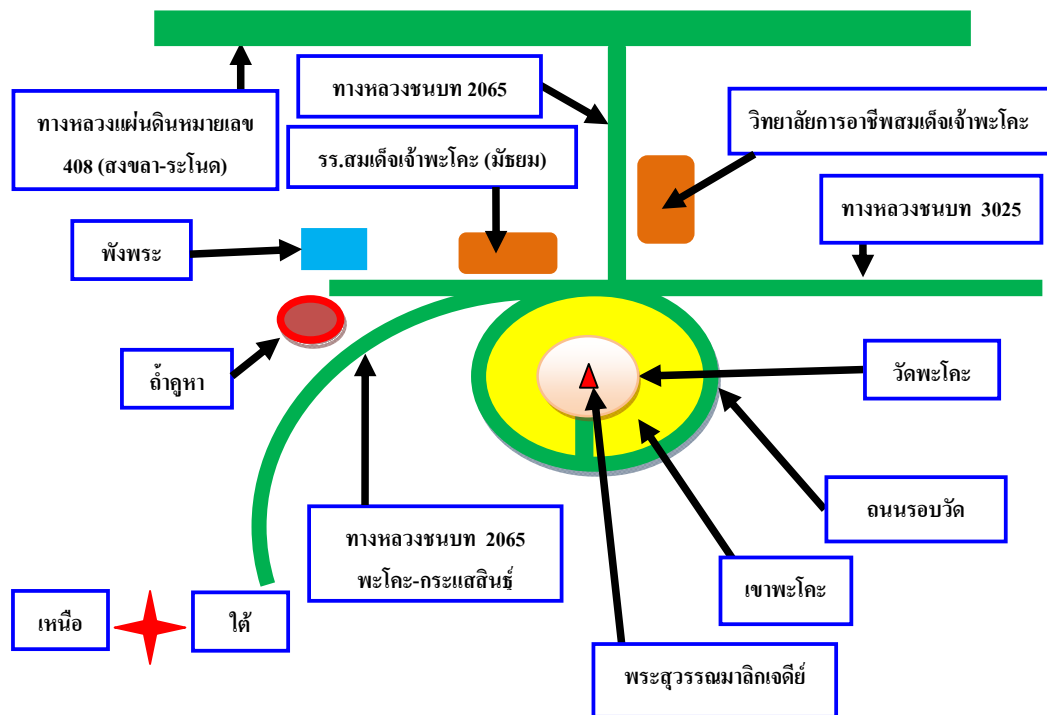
ทางหลวงแผ่นดินหมายเลข 408 (สงขลา-ระโนด)

ทางหลวงชนบท 2065

รร.สมเด็จเจ้าพะโคะ (มัธยม)

วิทยาลัยการอาชีพสมเด็จเจ้าพะโคะ

ทางหลวงชนบท 3025

พังพระ

ถ้ำคูหา

วัดพะโคะ

ถนนรอบวัด

ทางหลวงชนบท 2065 พะโคะ-กระแสสินธุ์

เขาพะโคะ

เหนือ

ใต้

พระสุวรรณมาลิกเจดีย์